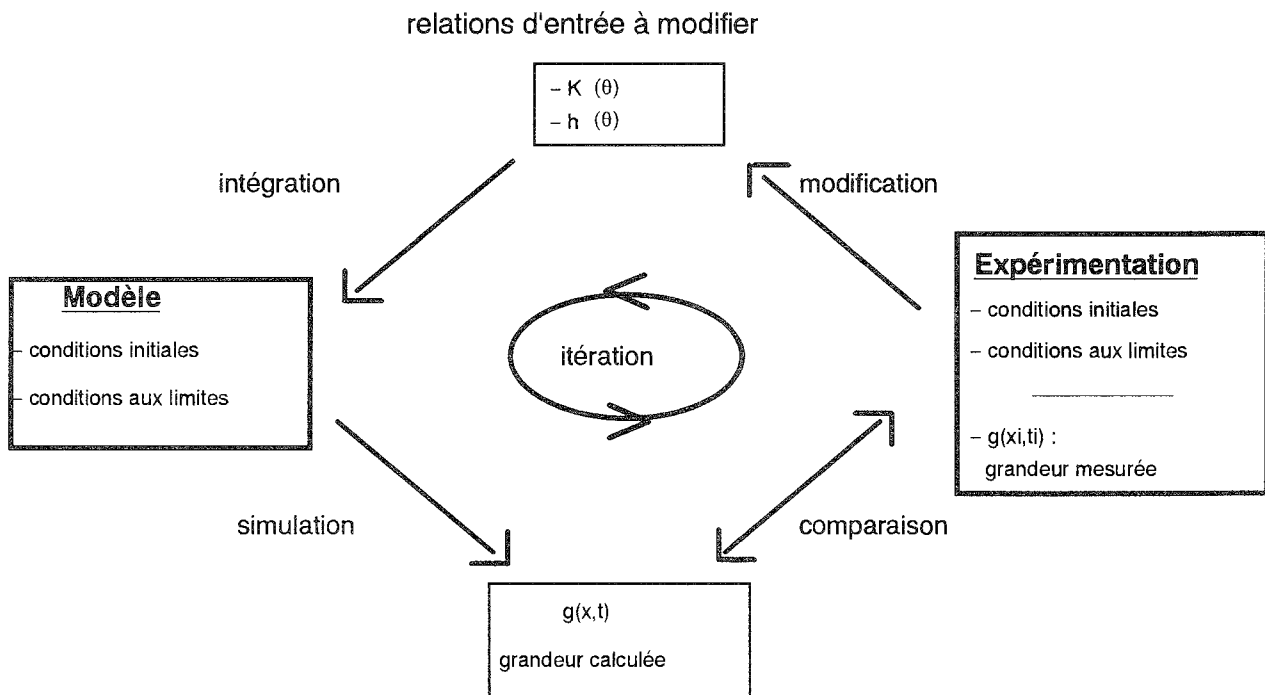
relations d'entrée à modifier

– K $(\theta)$
– h $(\theta)$

intégration

modification

Modèle

- conditions initiales
- conditions aux limites

itération

Expérimentation

– conditions initiales
– conditions aux limites

– g(xi,ti) :
grandeur mesurée

simulation

comparaison

g(x,t)

grandeur calculée